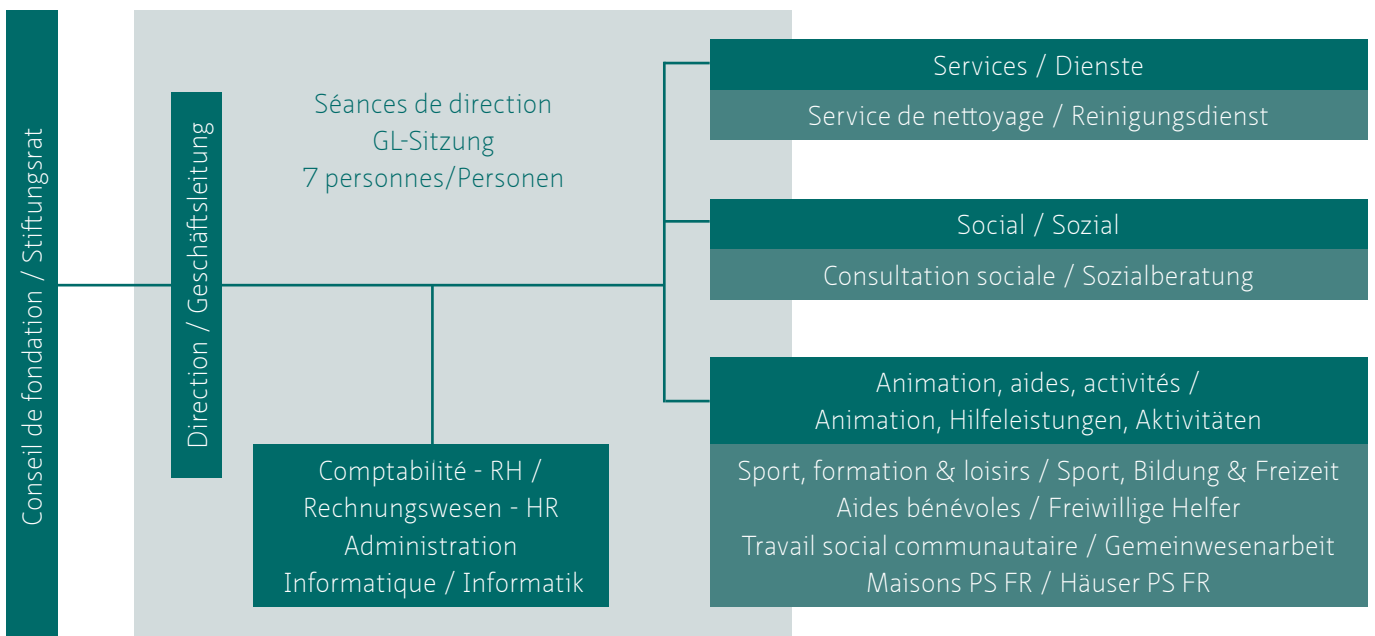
Conseil de fondation / Stiftungsrat

Direction / Geschäftsleitung

Séances de direction
GL-Sitzung
7 personnes/Personen

Services / Dienste
Service de nettoyage / Reinigungsdienst

Social / Sozial
Consultation sociale / Sozialberatung

Animation, aides, activités / Animation, Hilfeleistungen, Aktivitäten
Sport, formation & loisirs / Sport, Bildung & Freizeit
Aides bénévoles / Freiwillige Helfer
Travail social communautaire / Gemeinwesenarbeit
Maisons PS FR / Häuser PS FR

Comptabilité - RH /
Rechnungswesen - HR
Administration
Informatique / Informatik